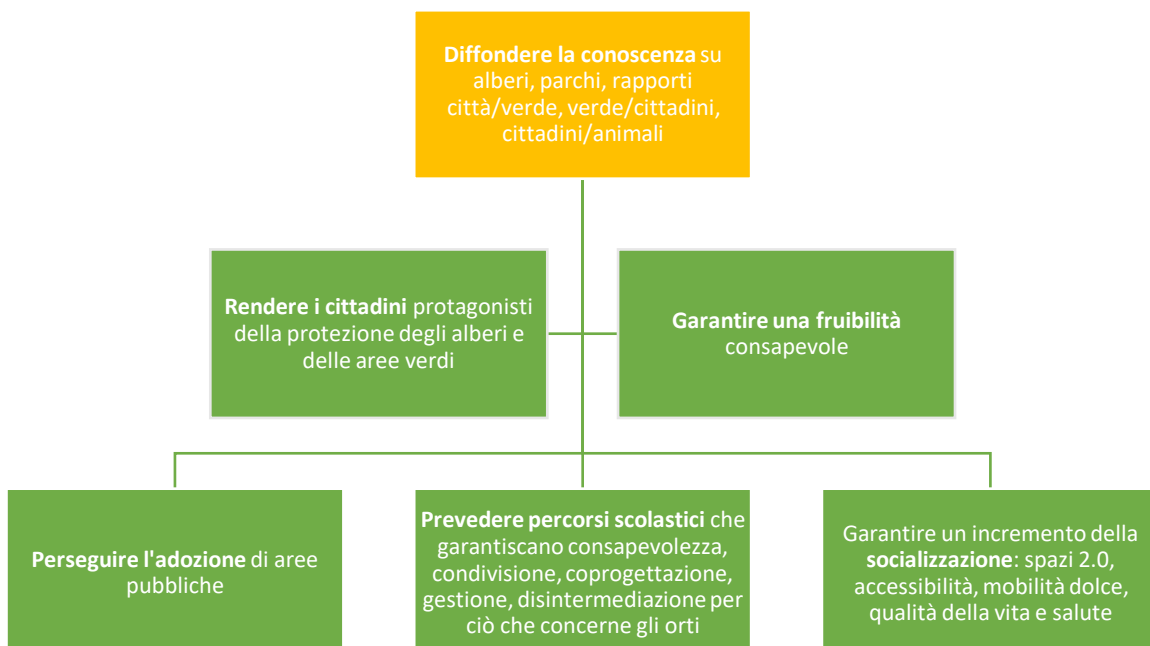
Diffondere la conoscenza su alberi, parchi, rapporti città/verde, verde/cittadini, cittadini/animali

Rendere i cittadini protagonisti della protezione degli alberi e delle aree verdi

Garantire una fruibilità consapevole

Perseguire l'adozione di aree pubbliche

Prevedere percorsi scolastici che garantiscano consapevolezza, condivisione, coprogettazione, gestione, disintermediazione per ciò che concerne gli orti

Garantire un incremento della socializzazione: spazi 2.0, accessibilità, mobilità dolce, qualità della vita e salute